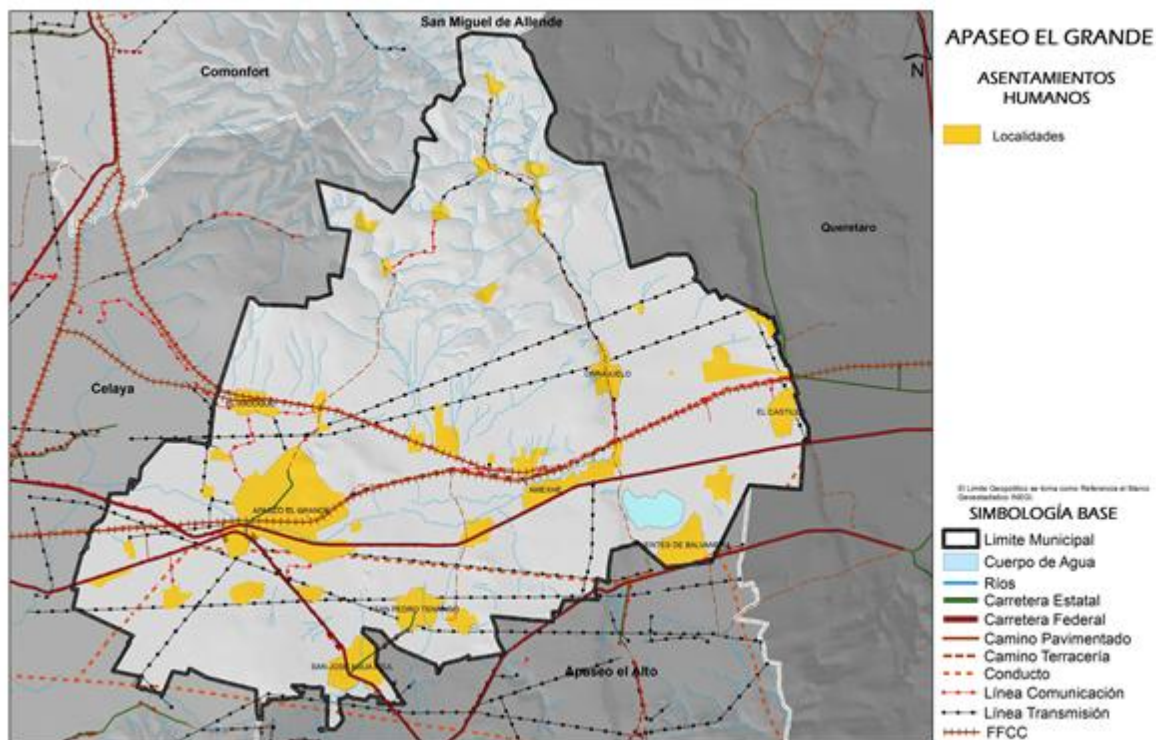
San Miguel de Allende

Comonfort

Queretaro

Celaya

Apaseo el Alto

APASEO EL GRANDE

EL CASTILLO

FUENTES DE BALVANERA

SAN PEDRO TENANGO

SAN JOSÉ AGUA AZUL

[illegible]

APASEO EL GRANDE

ASENTAMIENTOS HUMANOS

Localidades

N

El Límite Geopolítico se toma como Referencia el Marco Geoestadístico INEGI.

SIMBOLOGÍA BASE

Limite Municipal

Cuerpo de Agua

Ríos

Carretera Estatal

Carretera Federal

Camino Pavimentado

Camino Terracería

Conducto

Línea Comunicación

Línea Transmisión

FFCC